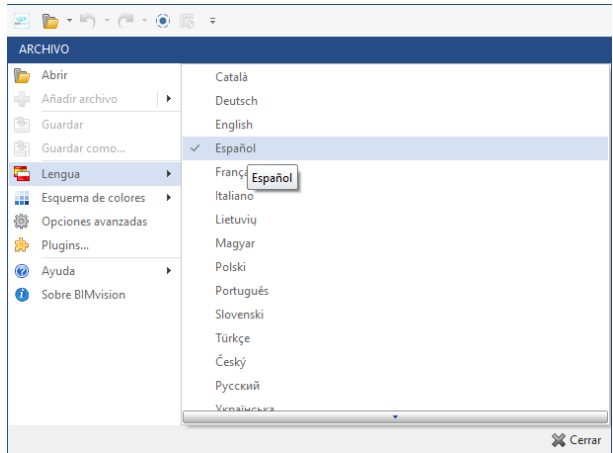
ARCHIVO

Abrir
Añadir archivo
Guardar
Guardar como...
Lengua
Esquema de colores
Opciones avanzadas
Plugins...
Ayuda
Sobre BIMvision

Català
Deutsch
English
✓ Español
Françа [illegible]
Español
Italiano
Lietuvių
Magyar
Polski
Português
Slovenski
Türkçe
Český
Русский
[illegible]

Cerrar